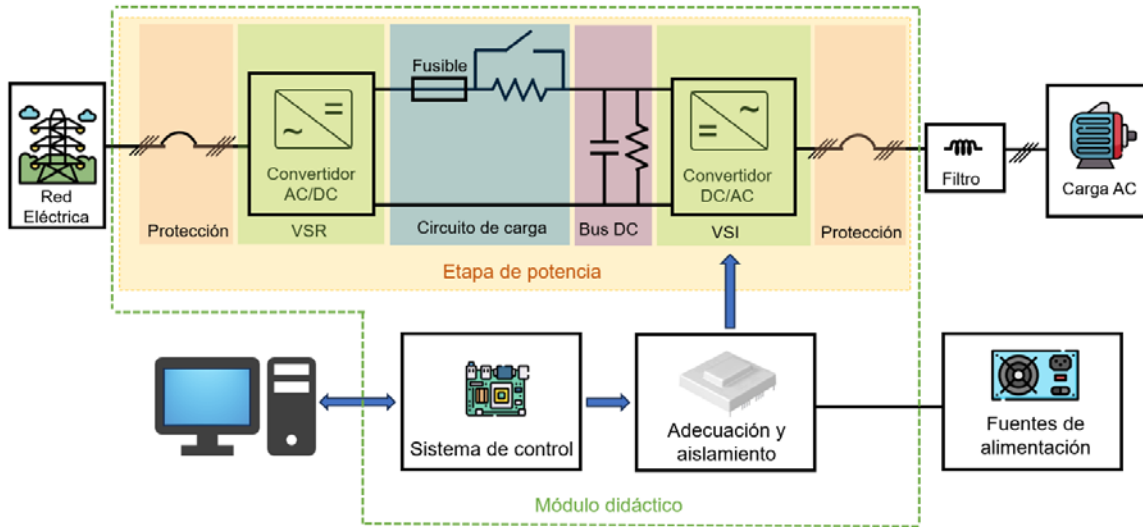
Red Eléctrica

Protección

Convertidor AC/DC

VSR

Fusible

Circuito de carga

Bus DC

Convertidor DC/AC

VSI

Protección

Filtro

Carga AC

Etapa de potencia

Sistema de control

Adecuación y aislamiento

Fuentes de alimentación

Módulo didáctico